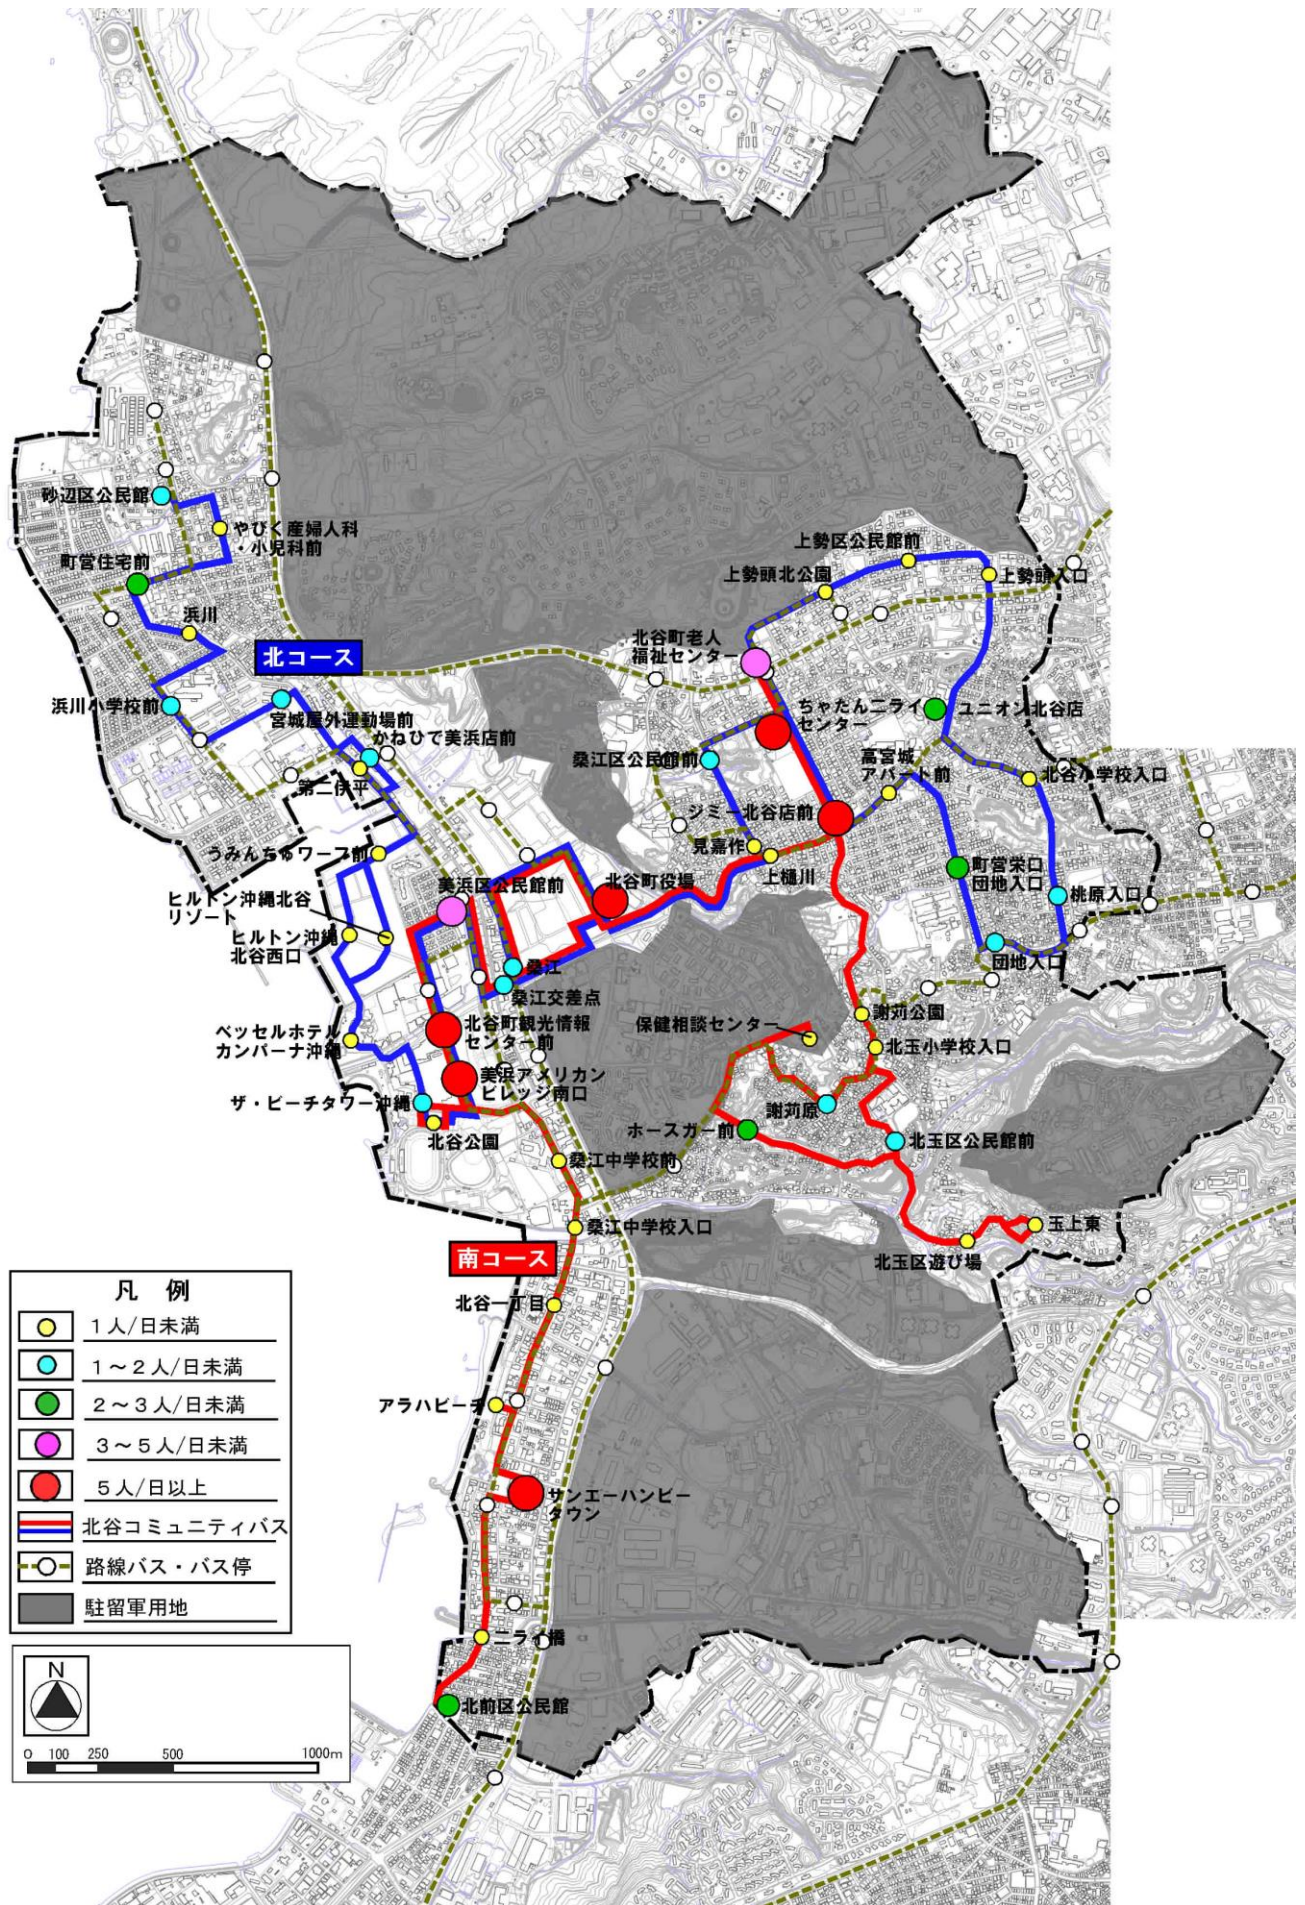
砂辺区公民館
やびく産婦人科・小児科前
町営住宅前
浜川
北コース
浜川小学校前
宮城屋外運動場前
かねひで美浜店前
第二伊平
うみんちゅワーフ前
ヒルトン沖縄北谷リゾート
ヒルトン沖縄北谷西口
ベッセルホテルカンパーナ沖縄
ザ・ビーチタワー沖縄
北谷公園
美浜区公民館前
北谷町役場
桑江
桑江交差点
北谷町観光情報センター前
美浜アメリカンビレッジ南口
桑江中学校前
桑江中学校入口
南コース
北谷一丁目
アラハビーチ
サンエーハンビータウン
ニライ橋
北前区公民館
上勢区公民館前
上勢頭北公園
上勢頭入口
北谷町老人福祉センター
ちゃたんニライセンター
ユニオン北谷店
桑江区公民館前
高宮城アパート前
北谷小学校入口
ジミー北谷店前
晃嘉作
上樋川
町営栄口団地入口
桃原入口
団地入口
謝苅公園
北玉小学校入口
保健相談センター
謝苅原
ホースガー前
北玉区公民館前
玉上東
北玉区遊び場

| 凡 例 |
|---|
| 1人/日未満 |
| 1～2人/日未満 |
| 2～3人/日未満 |
| 3～5人/日未満 |
| 5人/日以上 |
| 北谷コミュニティバス |
| 路線バス・バス停 |
| 駐留軍用地 |

N
0 100 250 500 1000m